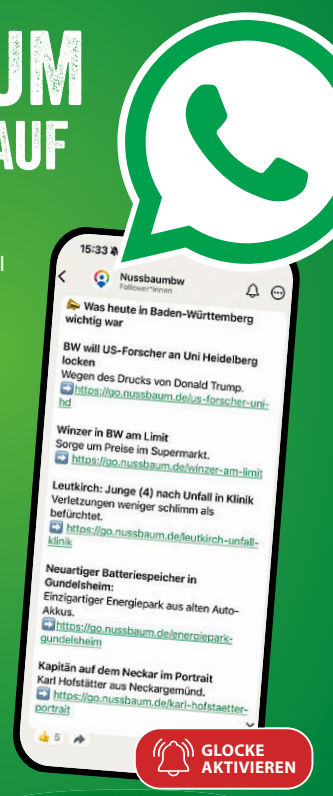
UM
AUF

15:33

Nussbaumbw
Follower*innen

📣 Was heute in Baden-Württemberg wichtig war

BW will US-Forscher an Uni Heidelberg locken
Wegen des Drucks von Donald Trump.
➡️ https://go.nussbaum.de/us-forscher-uni-hd

Winzer in BW am Limit
Sorge um Preise im Supermarkt.
➡️ https://go.nussbaum.de/winzer-am-limit

Leutkirch: Junge (4) nach Unfall in Klinik
Verletzungen weniger schlimm als befürchtet.
➡️ https://go.nussbaum.de/leutkirch-unfall-klinik

Neuartiger Batteriespeicher in Gundelsheim:
Einzigartiger Energiepark aus alten Auto-Akkus.
➡️ https://go.nussbaum.de/energiepark-gundelsheim

Kapitän auf dem Neckar im Portrait
Karl Hofstätter aus Neckargemünd.
➡️ https://go.nussbaum.de/karl-hofstaetter-portrait

👍 5

GLOCKE AKTIVIEREN